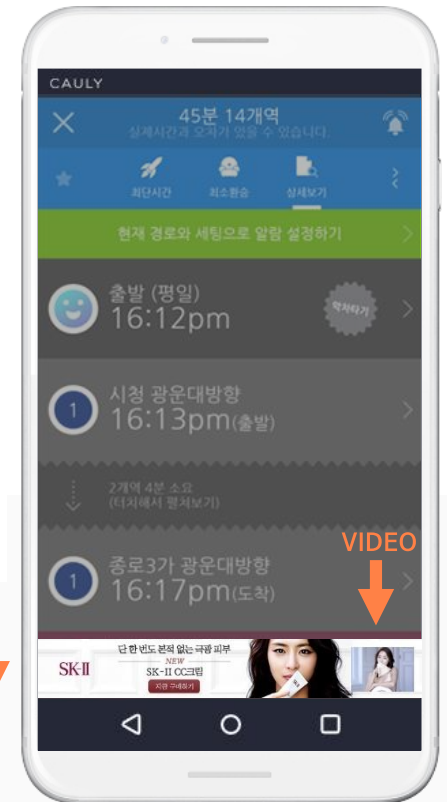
CAULY

45분 14개역
실제시간과 오차가 있을 수 있습니다.

최단시간
최소환승
상세보기

현재 경로와 세팅으로 알림 설정하기

출발 (평일)
16:12pm
막차타기

1
시청 광운대방향
16:13pm(출발)

2개역 4분 소요
(터치해서 펼쳐보기)

1
종로3가 광운대방향
16:17pm(도착)

VIDEO

SK-II
단 한 번도 본적 없는 극광 피부
NEW
SK-II CC크림
지금 구매하기